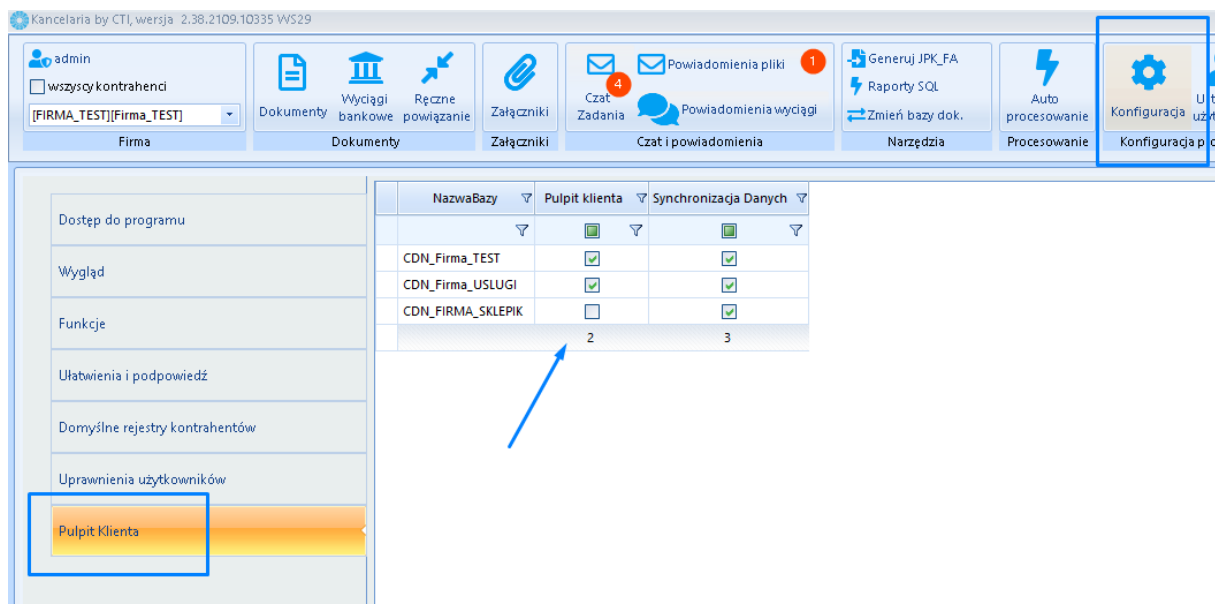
Kancelaria by CTI, wersja 2.38.2109.10335 WS29

admin
wszyscy kontrahenci
[FIRMA_TEST][Firma_TEST]
Firma

Dokumenty
Wyciągi bankowe
Ręczne powiązanie
Dokumenty

Załączniki
Załączniki

Czat Zadania
4
Powiadomienia pliki
1
Powiadomienia wyciągi
Czat i powiadomienia

Generuj JPK_FA
Raporty SQL
Zmień bazy dok.
Narzędzia

Auto procesowanie
Procesowanie

Konfiguracja
Ut uży
Konfiguracja p

Dostęp do programu
Wygląd
Funkcje
Ułatwienia i podpowiedź
Domyślne rejestry kontrahentów
Uprawnienia użytkowników
Pulpit Klienta

| NazwaBazy | Pulpit klienta | Synchronizacja Danych |
|---|---|---|
| | | |
| CDN_Firma_TEST | ☑ | ☑ |
| CDN_Firma_USLUGI | ☑ | ☑ |
| CDN_FIRMA_SKLEPIK | ☐ | ☑ |
| | 2 | 3 |